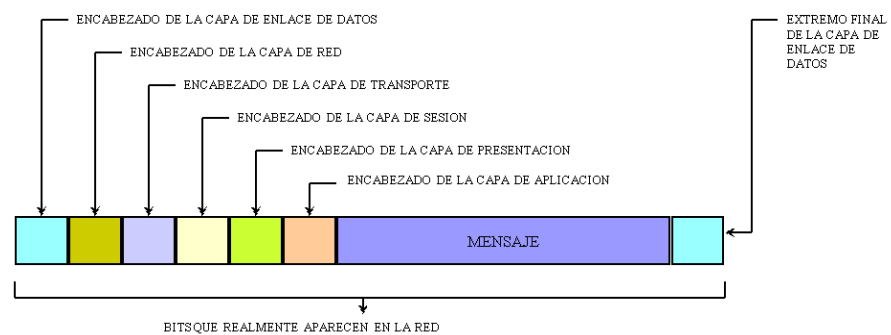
ENCABEZADO DE LA CAPA DE ENLACE DE DATOS

ENCABEZADO DE LA CAPA DE RED

ENCABEZADO DE LA CAPA DE TRANSPORTE

ENCABEZADO DE LA CAPA DE SESION

ENCABEZADO DE LA CAPA DE PRESENTACION

ENCABEZADO DE LA CAPA DE APLICACION

EXTREMO FINAL DE LA CAPA DE ENLACE DE DATOS

MENSAJE

BITSQUE REALMENTE APARECEN EN LA RED